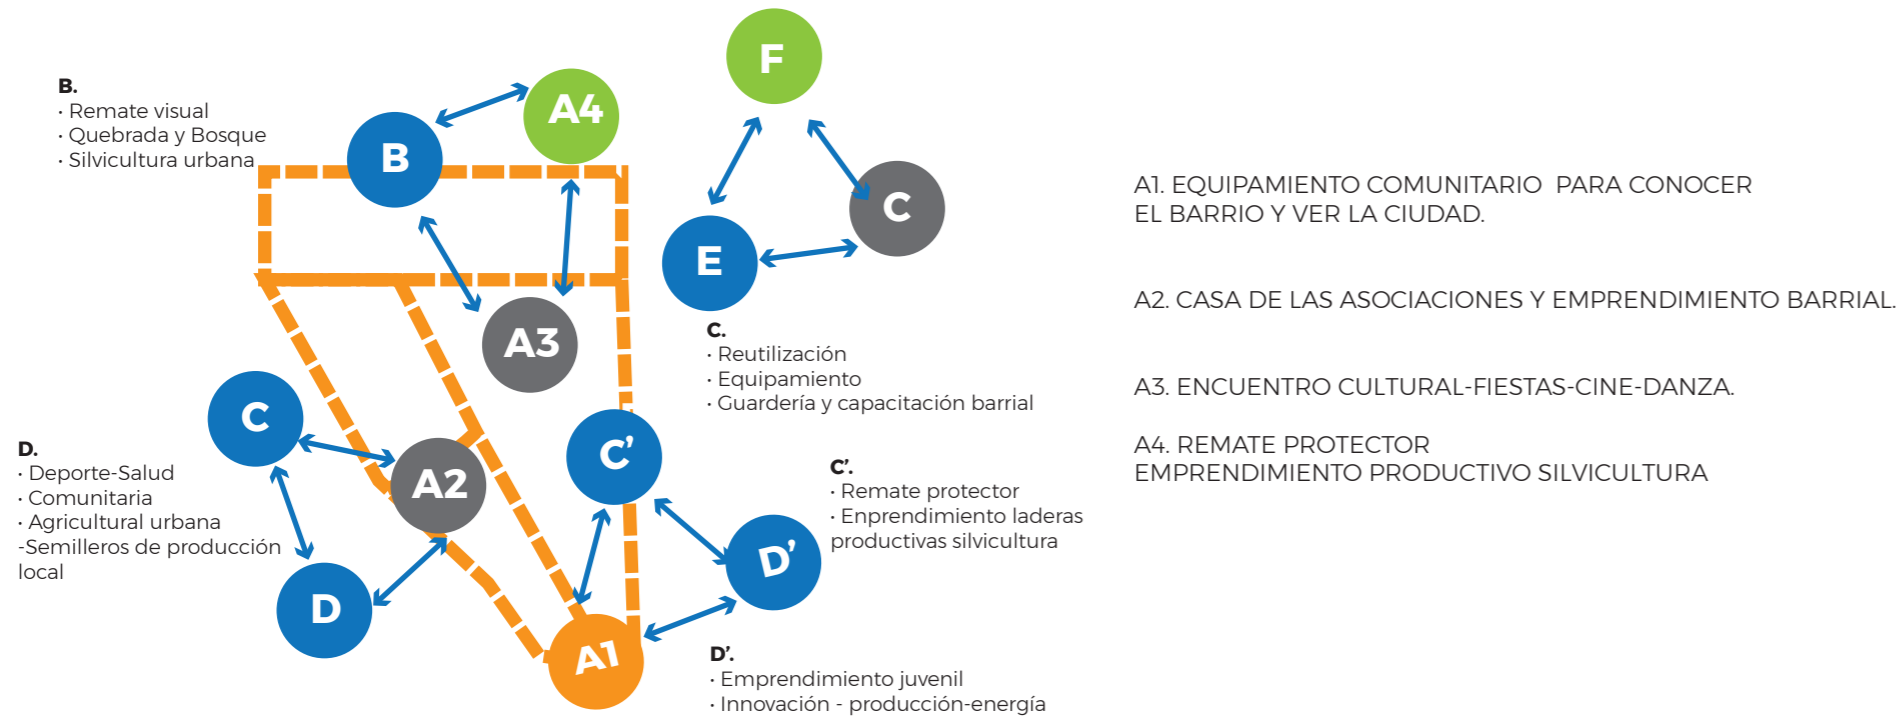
B.
· Remate visual
· Quebrada y Bosque
· Silvicultura urbana

F

A4

B

C

E

A3

C.
· Reutilización
· Equipamiento
· Guardería y capacitación barrial

C

D.
· Deporte-Salud
· Comunitaria
· Agricultural urbana
-Semilleros de producción local

A2

C'

C'.
· Remate protector
· Enprendimiento laderas productivas silvicultura

D'

D

A1

D'.
· Emprendimiento juvenil
· Innovación - producción-energía

A1. EQUIPAMIENTO COMUNITARIO PARA CONOCER EL BARRIO Y VER LA CIUDAD.

A2. CASA DE LAS ASOCIACIONES Y EMPRENDIMIENTO BARRIAL.

A3. ENCUENTRO CULTURAL-FIESTAS-CINE-DANZA.

A4. REMATE PROTECTOR
EMPRENDIMIENTO PRODUCTIVO SILVICULTURA